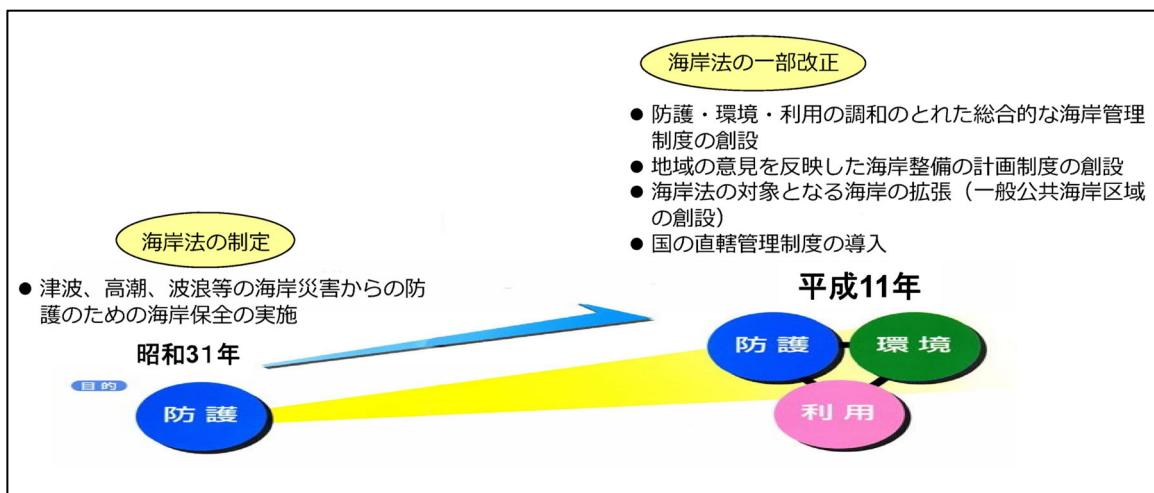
海岸法の一部改正

● 防護・環境・利用の調和のとれた総合的な海岸管理制度の創設
● 地域の意見を反映した海岸整備の計画制度の創設
● 海岸法の対象となる海岸の拡張（一般公共海岸区域の創設）
● 国の直轄管理制度の導入

海岸法の制定

● 津波、高潮、波浪等の海岸災害からの防護のための海岸保全の実施

昭和31年

目的

防護

平成11年

防護

環境

利用